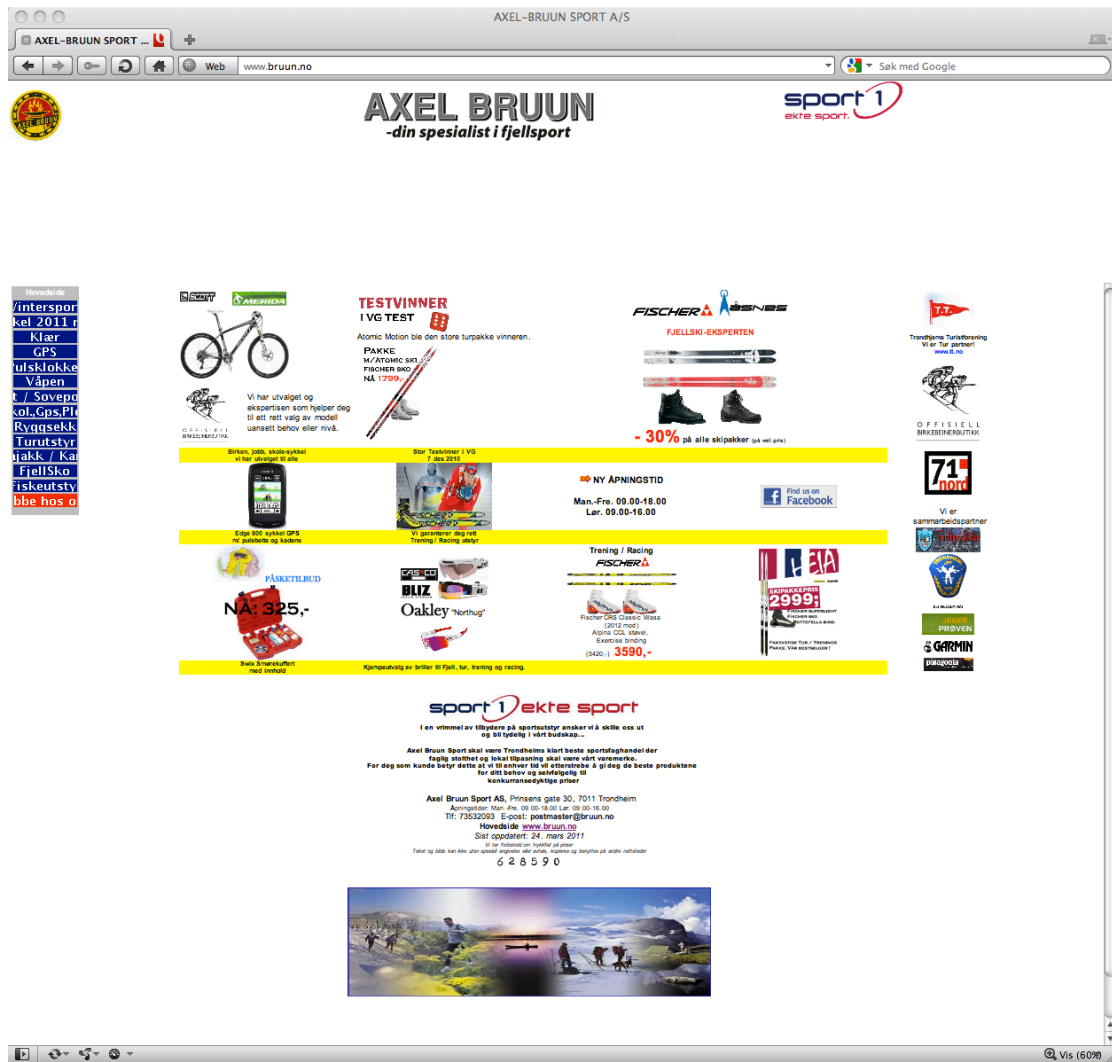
AXEL-BRUUN SPORT A/S

AXEL-BRUUN SPORT ...

Web www.bruun.no

Søk med Google

AXEL BRUUN

AXEL BRUUN
-din spesialist i fjellsport

sport 1
ekte sport.

Hovedside
Vintersport
kel 2011 n
Klær
GPS
ulsklokke
Våpen
t / Sovepo
kol.,Gps,Pl
Ryggsekk
Turutstyr
jakk / Ka
FjellSko
iskeutsty
bbe hos o

SCOTT MERIDA

Vi har utvalget og ekspertisen som hjelper deg til ett rett valg av modell uansett behov eller nivå.

OFFISIELL BIRKEBEINERBUTIKK

TESTVINNER I VG TEST
Atomic Motion ble den store turpakke vinneren.
PAKKE M/ ATOMIC SKI FISCHER SKO NÅ 1799,-

FISCHER ÅSNES
FJELLSKI-EKSPERTEN
- 30% på alle skipakker (på veil pris)

Birken, jobb, skole-sykkel vi har utvalget til alle

Stor Testvinner i VG 7 des 2010

Edge 800 sykkel GPS m/ pulsbelte og kadens

Vi garanterer deg rett Trening / Racing utstyr

NY ÅPNINGSTID
Man.-Fre. 09.00-18.00
Lør. 09.00-16.00

Find us on Facebook

PÅSKETILBUD
NÅ: 325,-
Swix Smørekuffert med innhold

CASCO BLIZ Oakley "Northug"

Kjempeutvalg av briller til Fjell, tur, trening og racing.

Trening / Racing
FISCHER
Fischer CRS Classic Wasa (2012 mod) Alpina CCL støvel, Exercise binding
(5420,-) 3590,-

SKIPAKKEPRIS 2999,-
FISCHER SUPERLIGHT FISCHER SKO ROTTEFELLA BIND.
FANTASTISK TUR / TRENINGS PAKKE. VÅR BESTSELGER!

T.T.
Trondhjems Turistforening Vi er Tur partner!
www.tt.no

OFFISIELL BIRKEBEINERBUTIKK

71 nord

Vi er sammarbeidspartner

JEGER PRØVEN
GARMIN
patagonia

sport 1 ekte sport
I en vrimmel av tilbydere på sportsutstyr ønsker vi å skille oss ut og bli tydelig i vårt budskap...

Axel Bruun Sport skal være Trondheims klart beste sportsfaghandel der faglig stolthet og lokal tilpasning skal være vårt varemerke.
For deg som kunde betyr dette at vi til enhver tid vil etterstrebe å gi deg de beste produktene for ditt behov og selvfølgelig til konkurransedyktige priser

Axel Bruun Sport AS, Prinsens gate 30, 7011 Trondheim
Åpningstider: Man.-Fre. 09.00-18.00 Lør. 09.00-16.00
Tlf: 73532093 E-post: postmaster@bruun.no
Hovedside www.bruun.no
Sist oppdatert: 24. mars 2011
Vi tar forbehold om trykkfeil på priser
Tekst og bilde kan ikke uten spesiell angivelse eller avtale, kopieres og benyttes på andre nettsteder
628590

Vis (60%)